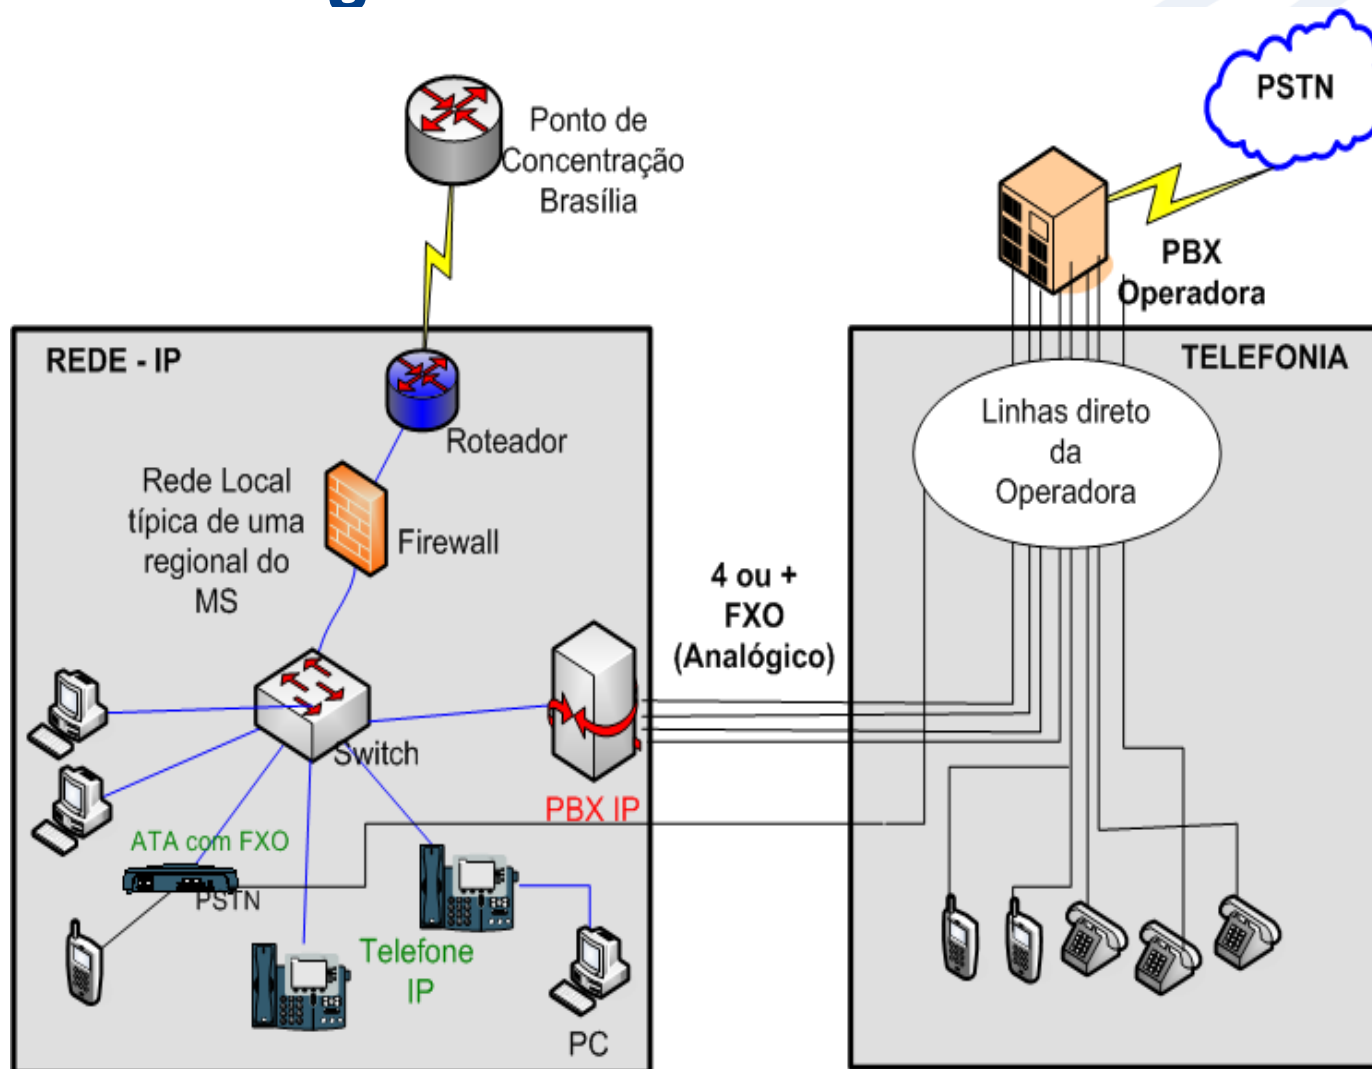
Ponto de Concentração Brasília

PSTN

PBX Operadora

REDE - IP

TELEFONIA

Roteador

Linhas direto da Operadora

Rede Local típica de uma regional do MS

Firewall

4 ou + FXO (Analógico)

Switch

PBX IP

ATA com FXO

PSTN

Telefone IP

PC